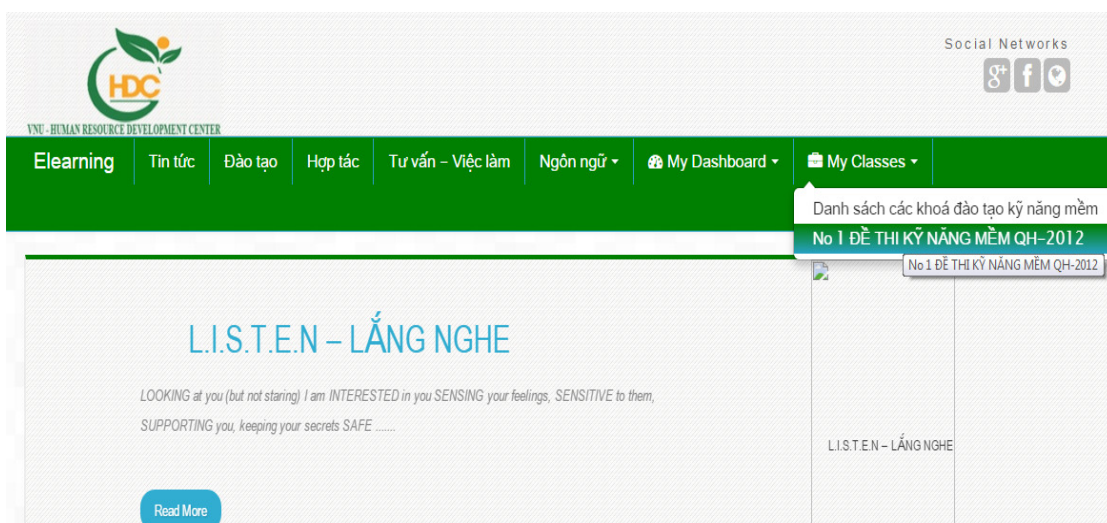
HDC
VNU - HUMAN RESOURCE DEVELOPMENT CENTER

Social Networks

Elearning | Tin tức | Đào tạo | Hợp tác | Tư vấn – Việc làm | Ngôn ngữ | My Dashboard | My Classes

Danh sách các khoá đào tạo kỹ năng mềm
No 1 ĐỀ THI KỸ NĂNG MỀM QH-2012
No 1 ĐỀ THI KỸ NĂNG MỀM QH-2012

L.I.S.T.E.N – LẮNG NGHE

LOOKING at you (but not staring) I am INTERESTED in you SENSING your feelings, SENSITIVE to them, SUPPORTING you, keeping your secrets SAFE .......

Read More

L.I.S.T.E.N – LẮNG NGHE